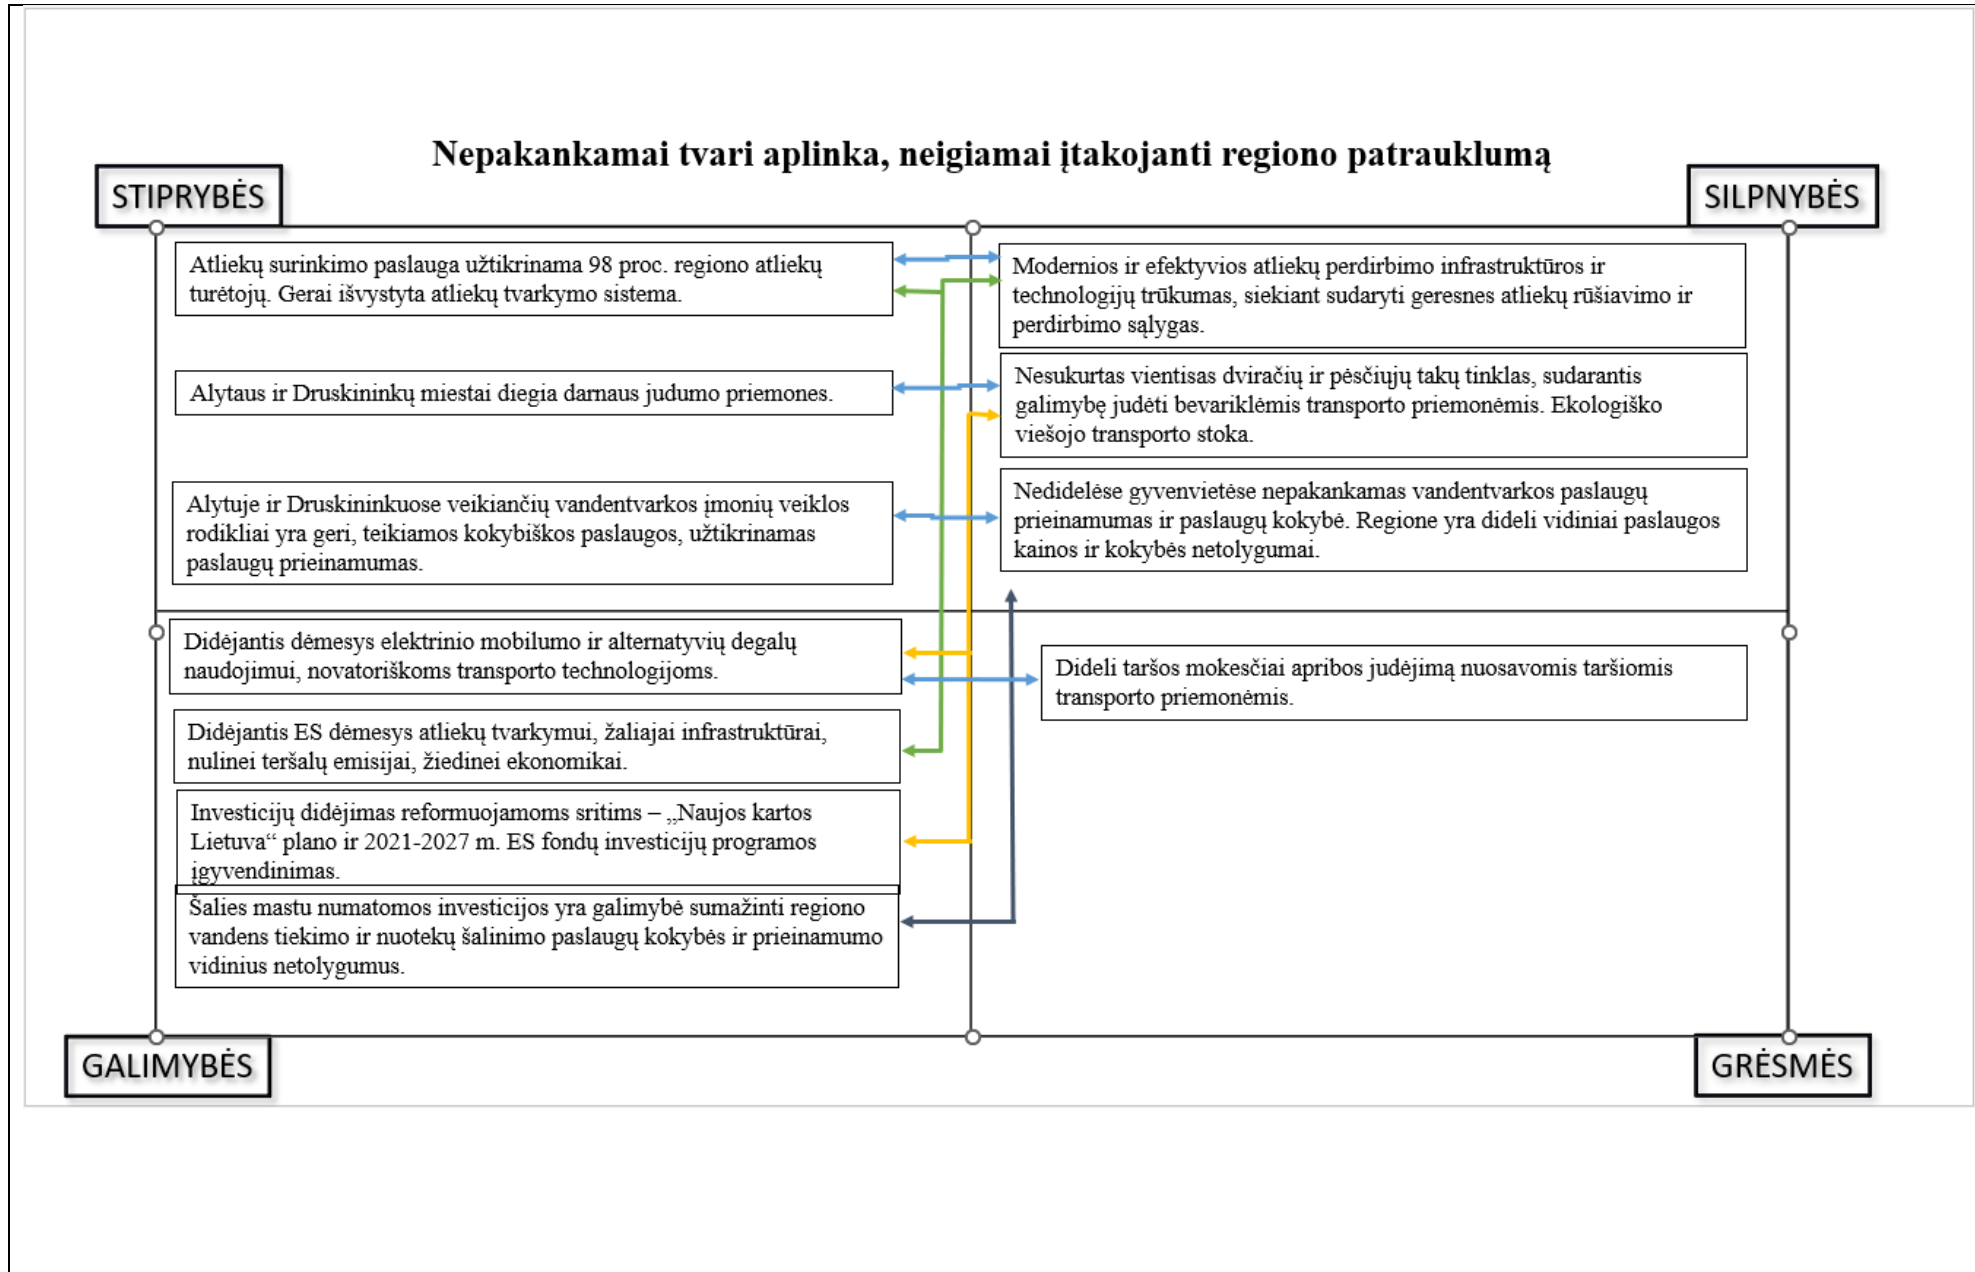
Nepakankamai tvari aplinka, neigiamai įtakojanti regiono patrauklumą

STIPRYBĖS

SILPNYBĖS

Atliekų surinkimo paslauga užtikrinama 98 proc. regiono atliekų turėtojų. Gerai išvystyta atliekų tvarkymo sistema.

Modernios ir efektyvios atliekų perdirbimo infrastruktūros ir technologijų trūkumas, siekiant sudaryti geresnes atliekų rūšiavimo ir perdirbimo sąlygas.

Alytaus ir Druskininkų miestai diegia darnaus judumo priemones.

Nesukurtas vientisas dviračių ir pėsčiųjų takų tinklas, sudarantis galimybę judėti bevariklėmis transporto priemonėmis. Ekologiško viešojo transporto stoka.

Alytuje ir Druskininkuose veikiančių vandentvarkos įmonių veiklos rodikliai yra geri, teikiamos kokybiškos paslaugos, užtikrinamas paslaugų prieinamumas.

Nedidelėse gyvenvietėse nepakankamas vandentvarkos paslaugų prieinamumas ir paslaugų kokybė. Regione yra dideli vidiniai paslaugos kainos ir kokybės netolygumai.

Didėjantis dėmesys elektrinio mobilumo ir alternatyvių degalų naudojimui, novatoriškoms transporto technologijoms.

Dideli taršos mokesčiai apribos judėjimą nuosavomis taršiomis transporto priemonėmis.

Didėjantis ES dėmesys atliekų tvarkymui, žaliajai infrastruktūrai, nulinei teršalų emisijai, žiedinei ekonomikai.

Investicijų didėjimas reformuojamoms sritims – „Naujos kartos Lietuva“ plano ir 2021-2027 m. ES fondų investicijų programos įgyvendinimas.

Šalies mastu numatomos investicijos yra galimybė sumažinti regiono vandens tiekimo ir nuotekų šalinimo paslaugų kokybės ir prieinamumo vidinius netolygumus.

GALIMYBĖS

GRĖSMĖS